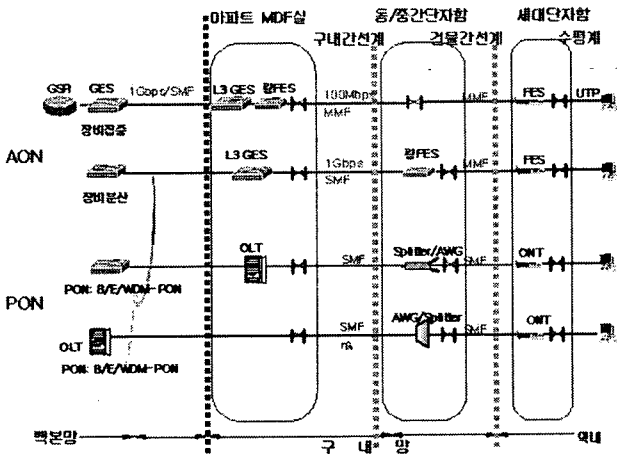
아파트 MDF실
동/중간단자함
세대단자함
구내간선계
건물간선계
수평계
GSR
GES
1Gbps/SMF
장비집중
L3 GES
랙FES
100Mbps MMF
MMF
FES
UTP
AON
L3 GES
1Gbps SMF
랙FES
MMF
FES
장비분산
OLT
SMF
Splitter/AWG
SMF
ONT
PON
PON: B/E/WDM-PON
OLT
SMF
AWG/Splitter
SMF
ONT
PON: B/E/WDM-PON
백본망
구 내 망
댁내